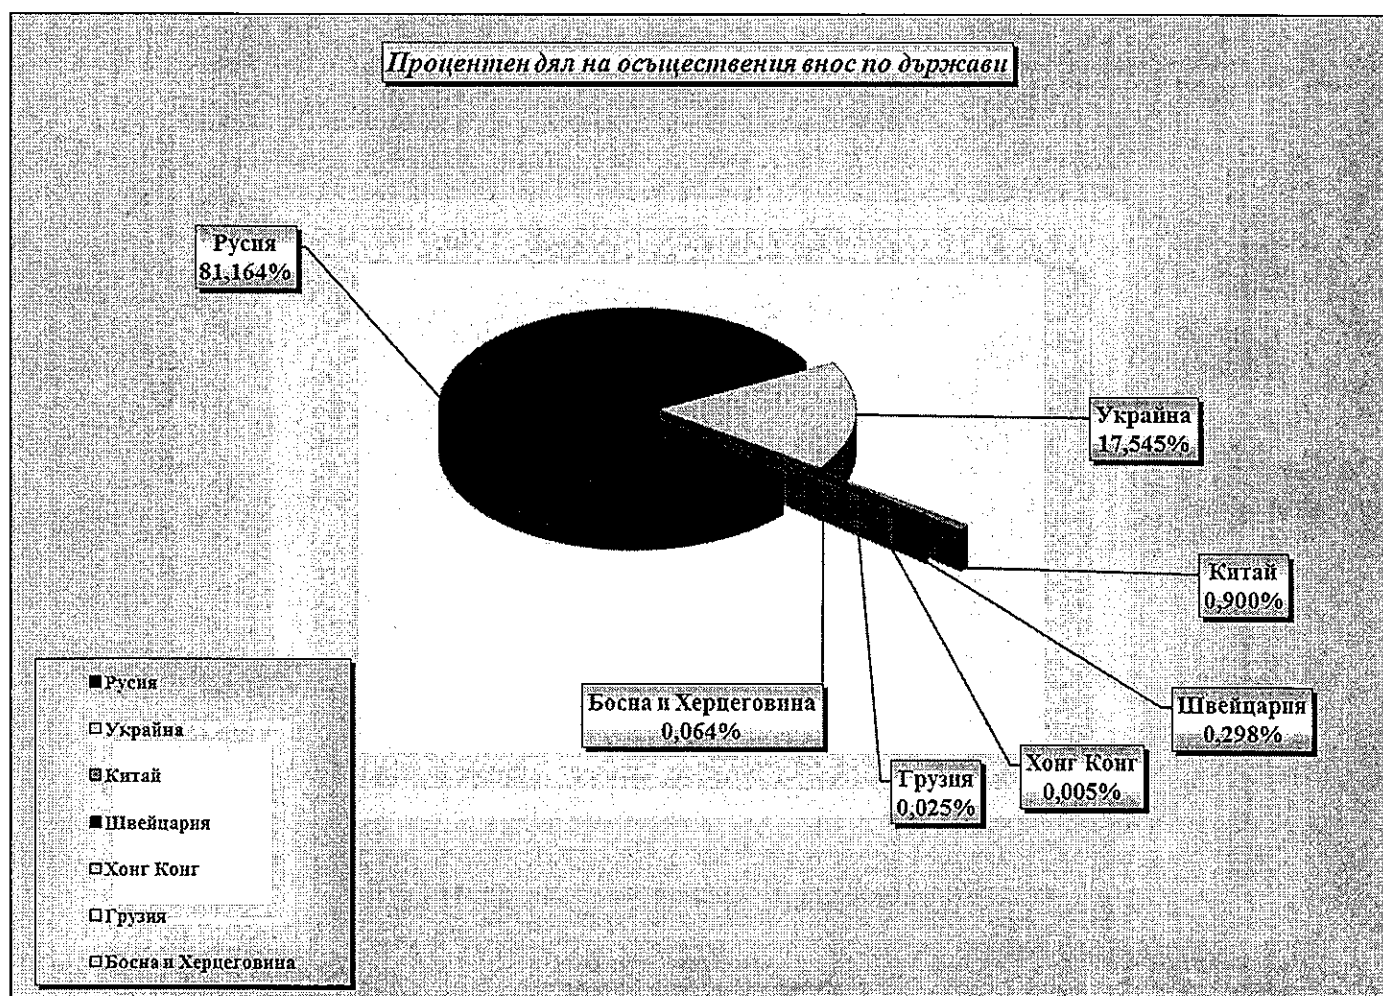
Процентен дял на осъществения внос по държави

Русия
81,164%

Украйна
17,545%

Китай
0,900%

Швейцария
0,298%

Хонг Конг
0,005%

Грузия
0,025%

Босна и Херцеговина
0,064%

Русия
Украйна
Китай
Швейцария
Хонг Конг
Грузия
Босна и Херцеговина